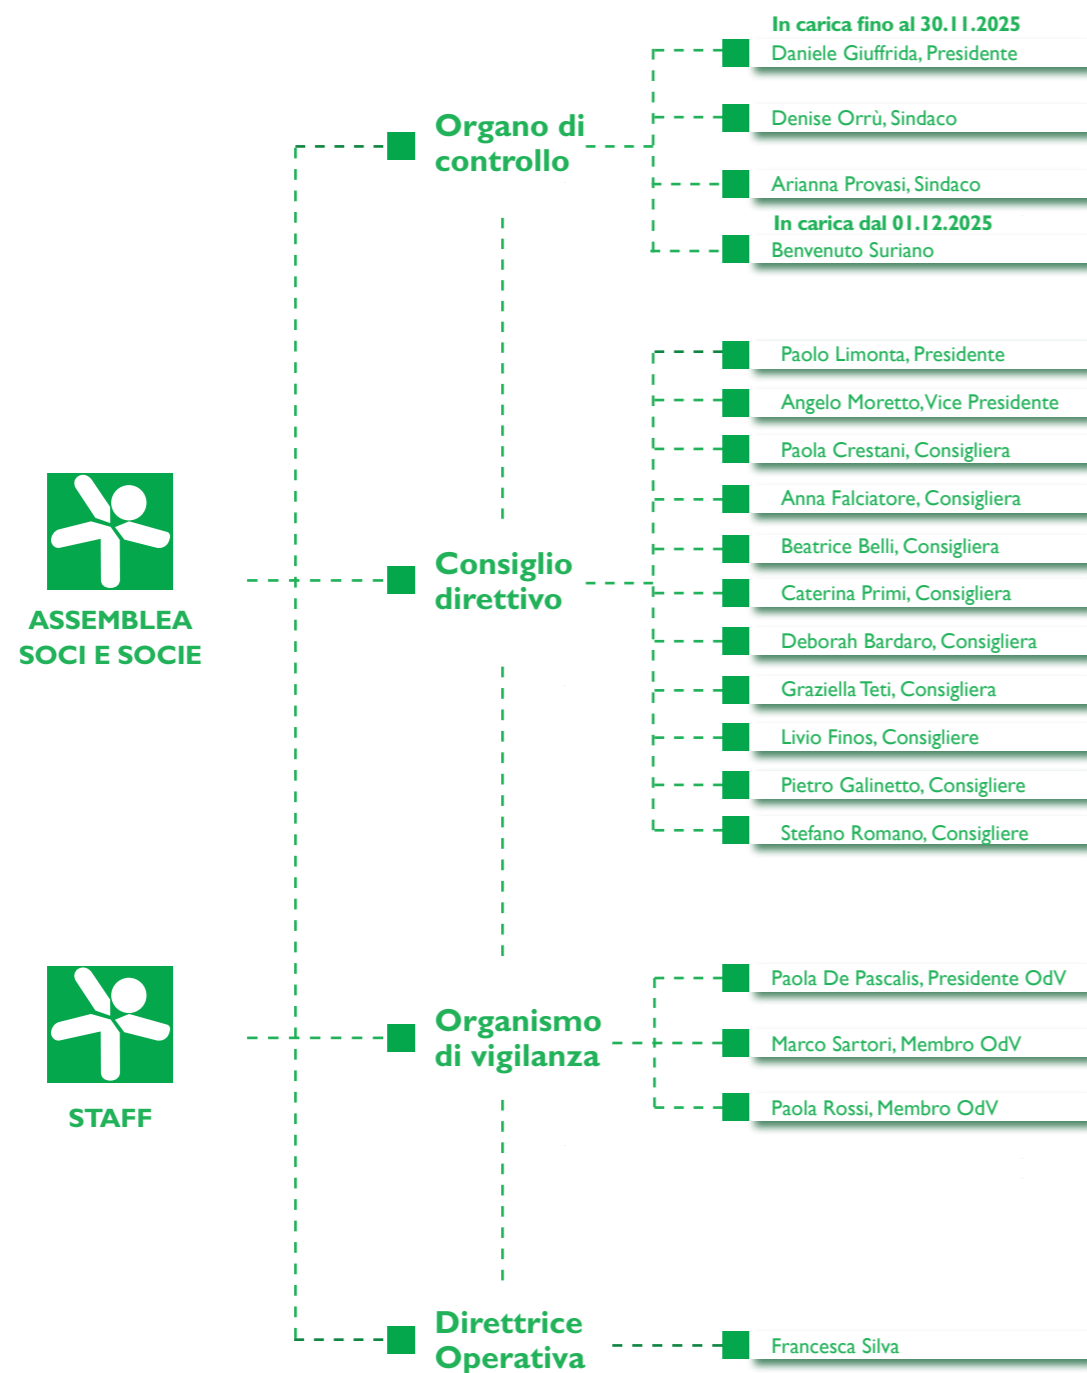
ASSEMBLEA SOCI E SOCIE

STAFF

Organo di controllo

In carica fino al 30.11.2025
Daniele Giuffrida, Presidente

Denise Orrù, Sindaco

Arianna Provasi, Sindaco

In carica dal 01.12.2025
Benvenuto Suriano

Consiglio direttivo

Paolo Limonta, Presidente

Angelo Moretto, Vice Presidente

Paola Crestani, Consigliera

Anna Falciatore, Consigliera

Beatrice Belli, Consigliera

Caterina Primi, Consigliera

Deborah Bardaro, Consigliera

Graziella Teti, Consigliera

Livio Finos, Consigliere

Pietro Galinetto, Consigliere

Stefano Romano, Consigliere

Organismo di vigilanza

Paola De Pascalis, Presidente OdV

Marco Sartori, Membro OdV

Paola Rossi, Membro OdV

Direttrice Operativa

Francesca Silva